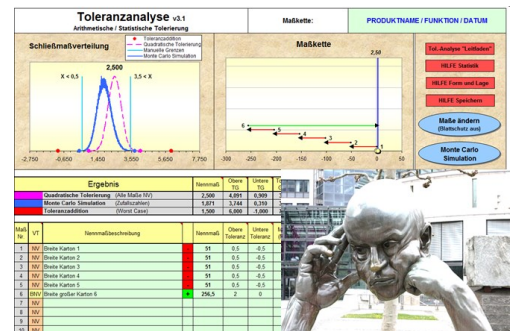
Toleranzanalyse v3.1
Arithmetische / Statistische Tolerierung

Maßkette:

PRODUKTNAME / FUNKTION / DATUM

Schließmaßverteilung

Toleranzaddition
Quadratische Tolerierung
Manuelle Grenzen
Monte Carlo Simulation

2,500
X < 0,5
3,5 < X

-2,750 -0,650 1,450 3,550 5,650 7,750

Maßkette

2,50

6 5 4 3 2 1

-300 -250 -200 -150 -100 -50 0 50

Tol.-Analyse "Leitfaden"
HILFE Statistik
HILFE Form und Lage
HILFE Speichern

Maße ändern (Blattschutz aus)

Monte Carlo Simulation

| | Ergebnis | | Nennmaß | Obere TG | Untere TG |
|---|---|---|---|---|---|
| | Quadratische Tolerierung | (Alle Maße NV) | 2,500 | 4,091 | 0,909 |
| | Monte Carlo Simulation | (Zufallszahlen) | 1,871 | 3,744 | 0,310 |
| | Toleranzaddition | (Worst Case) | 1,500 | 6,000 | -1,000 |

| Maß Nr. | VT | Nennmaßbeschreibung | | Nennmaß | Obere Toleranz | Untere Toleranz |
|---|---|---|---|---|---|---|
| 1 | NV | Breite Karton 1 | | 51 | 0,5 | -0,5 |
| 2 | NV | Breite Karton 2 | | 51 | 0,5 | -0,5 |
| 3 | NV | Breite Karton 3 | | 51 | 0,5 | -0,5 |
| 4 | NV | Breite Karton 4 | | 51 | 0,5 | -0,5 |
| 5 | NV | Breite Karton 5 | | 51 | 0,5 | -0,5 |
| 6 | NV | Breite großer Karton 6 | + | 256,5 | 2 | 0 |
| 7 | NV | | | | | |
| 8 | NV | | | | | |
| 9 | NV | | | | | |
| 10 | NV | | | | | |